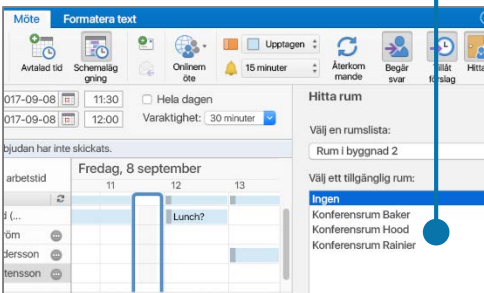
Möte Formatera text

Avtalad tid
Schemaläggning
Onlinemöte
Upptagen
15 minuter
Återkommande
Begär svar
Tillåt förslag
Hitta

017-09-08 11:30
017-09-08 12:00
Hela dagen
Varaktighet: 30 minuter

bjudan har inte skickats.

arbetstid
Fredag, 8 september
11 12 13
d (...
röm
dersson
tensson
Lunch?

Hitta rum
Välj en rumslista:
Rum i byggnad 2
Välj ett tillgängligt rum:
Ingen
Konferensrum Baker
Konferensrum Hood
Konferensrum Rainier